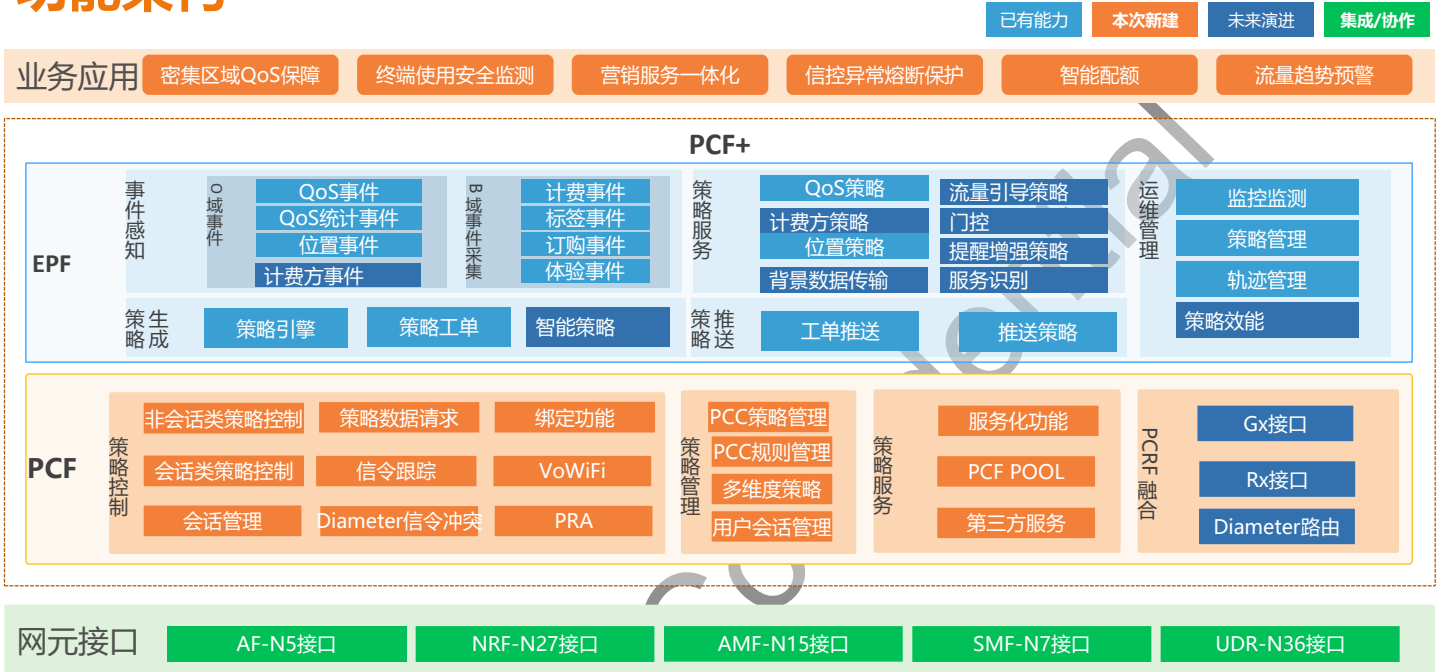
功能架构

已有能力 本次新建 未来演进 集成/协作

业务应用 密集区域QoS保障 终端使用安全监测 营销服务一体化 信控异常熔断保护 智能配额 流量趋势预警

PCF+

EPF

事件感知

O域事件
QoS事件
QoS统计事件
位置事件
计费方事件

B域事件采集
计费事件
标签事件
订购事件
体验事件

策略服务
QoS策略
计费方策略
位置策略
背景数据传输
流量引导策略
门控
提醒增强策略
服务识别

运维管理
监控监测
策略管理
轨迹管理
策略效能

策略生成
策略引擎
策略工单
智能策略

策略推送
工单推送
推送策略

PCF

策略控制
非会话类策略控制
策略数据请求
绑定功能
会话类策略控制
信令跟踪
VoWiFi
会话管理
Diameter信令冲突
PRA

策略管理
PCC策略管理
PCC规则管理
多维度策略
用户会话管理

策略服务
服务化功能
PCF POOL
第三方服务

PCRF融合
Gx接口
Rx接口
Diameter路由

网元接口 AF-N5接口 NRF-N27接口 AMF-N15接口 SMF-N7接口 UDR-N36接口

Confidential